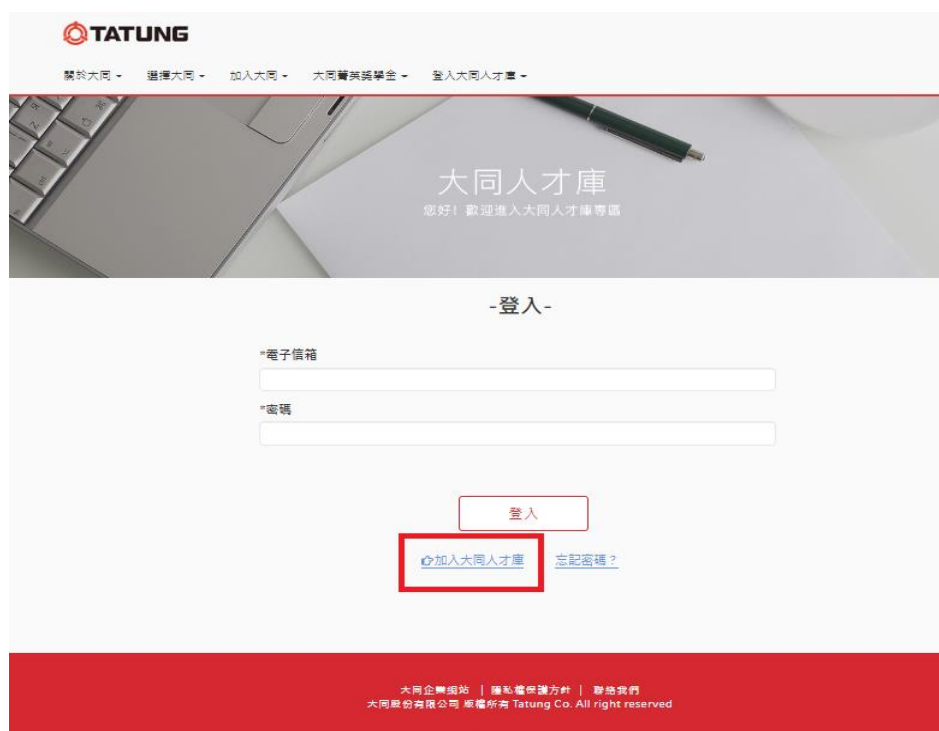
TATUNG

關於大同 ▾ 選擇大同 ▾ 加入大同 ▾ 大同菁英獎學金 ▾ 登入大同人才庫 ▾

大同人才庫
您好！歡迎進入大同人才庫專區

-登入-

*電子信箱

*密碼

登入

加入大同人才庫 忘記密碼？

大同企業網站 | 隱私權保護方針 | 聯絡我們
大同股份有限公司 版權所有 Tatung Co. All right reserved